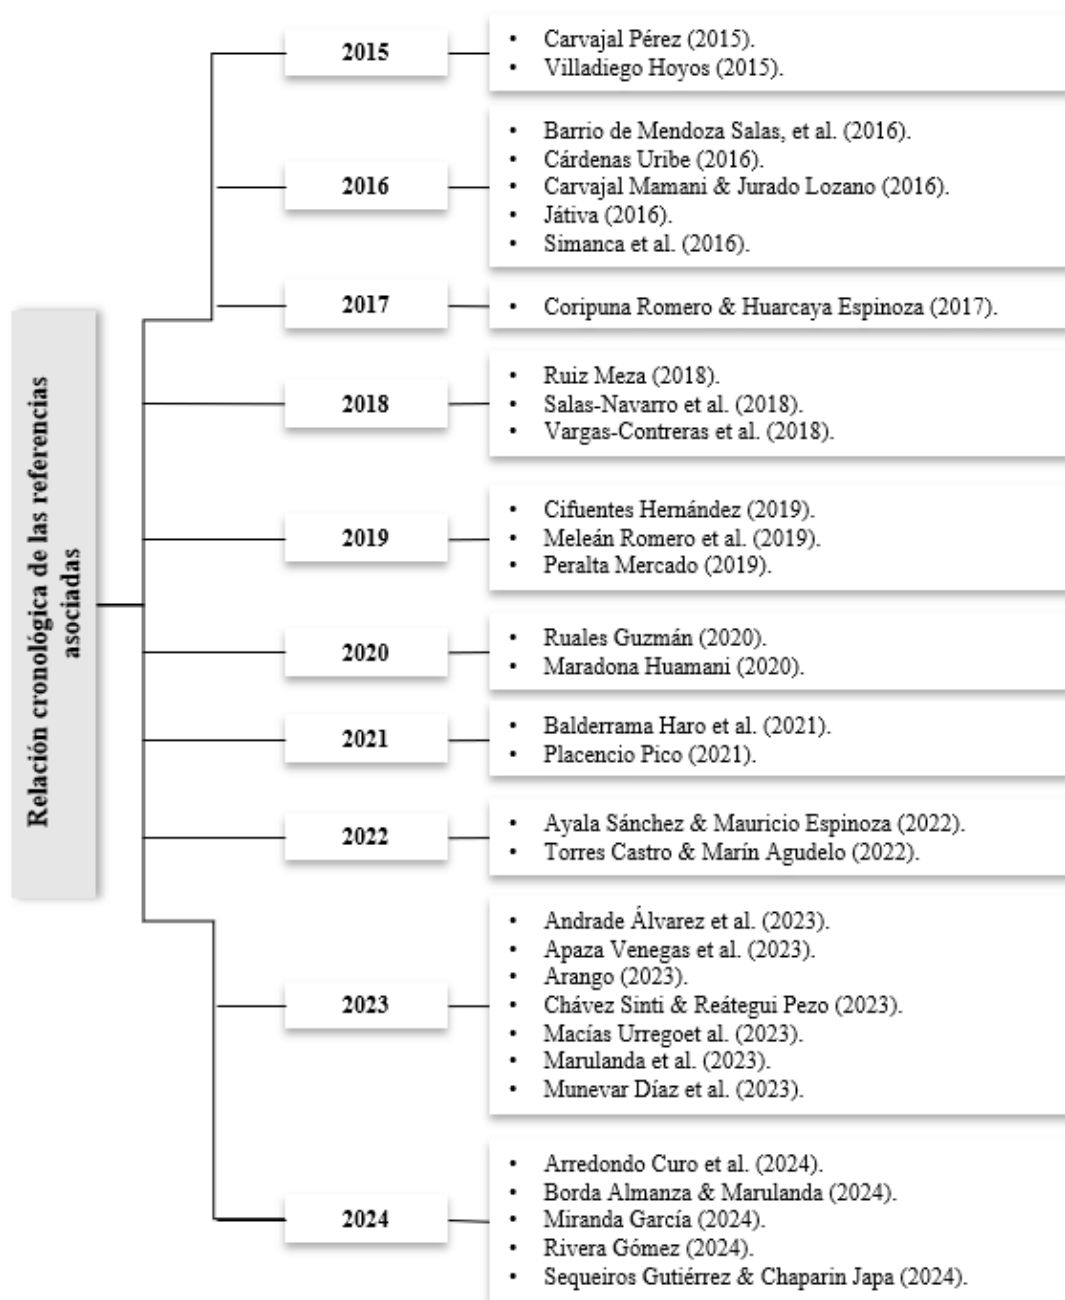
Relación cronológica de las referencias asociadas

2015
- Carvajal Pérez (2015).
- Villadiego Hoyos (2015).

2016
- Barrio de Mendoza Salas, et al. (2016).
- Cárdenas Uribe (2016).
- Carvajal Mamani & Jurado Lozano (2016).
- Játiva (2016).
- Simanca et al. (2016).

2017
- Coripuna Romero & Huarcaya Espinoza (2017).

2018
- Ruiz Meza (2018).
- Salas-Navarro et al. (2018).
- Vargas-Contreras et al. (2018).

2019
- Cifuentes Hernández (2019).
- Meleán Romero et al. (2019).
- Peralta Mercado (2019).

2020
- Ruales Guzmán (2020).
- Maradona Huamani (2020).

2021
- Balderrama Haro et al. (2021).
- Placencio Pico (2021).

2022
- Ayala Sánchez & Mauricio Espinoza (2022).
- Torres Castro & Marín Agudelo (2022).

2023
- Andrade Álvarez et al. (2023).
- Apaza Venegas et al. (2023).
- Arango (2023).
- Chávez Sinti & Reátegui Pezo (2023).
- Macías Urregoet al. (2023).
- Marulanda et al. (2023).
- Munevar Díaz et al. (2023).

2024
- Arredondo Curo et al. (2024).
- Borda Almanza & Marulanda (2024).
- Miranda García (2024).
- Rivera Gómez (2024).
- Sequeiros Gutiérrez & Chaparin Japa (2024).